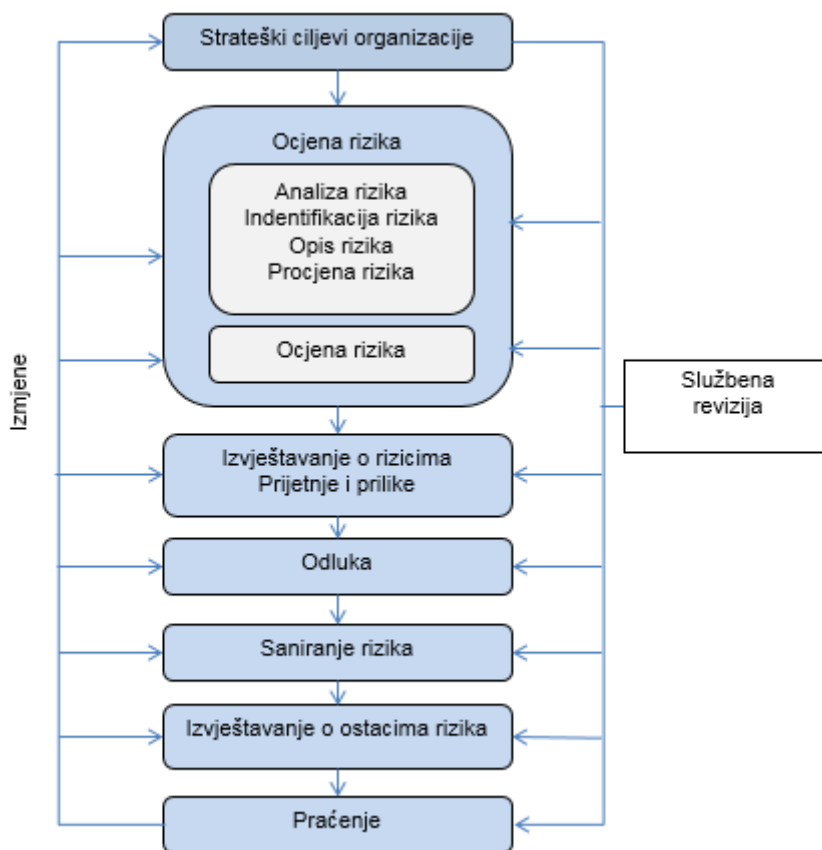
Strateški ciljevi organizacije

Ocjena rizika

Analiza rizika
Indentifikacija rizika
Opis rizika
Procjena rizika

Ocjena rizika

Izmjene

Službena revizija

Izvještavanje o rizicima
Prijetnje i prilike

Odluka

Saniranje rizika

Izvještavanje o ostacima rizika

Praćenje